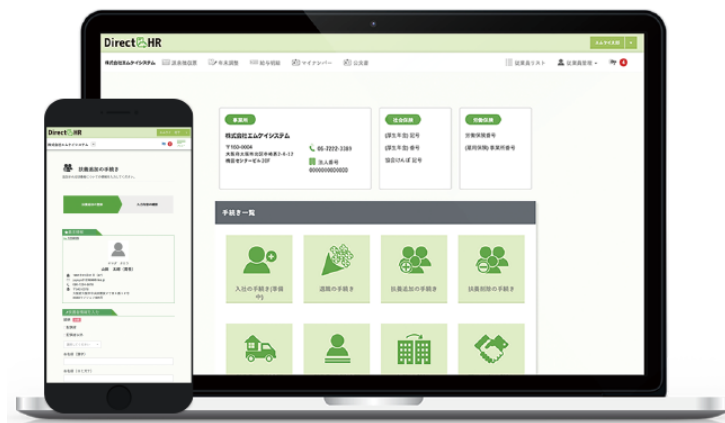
Direct HR

株式会社エムケイシステム 誰員情報更 年末調整 給与明細 マイナンバー 公開書 従業員リスト 従業員管理

事業所
株式会社エムケイシステム
〒150-0004
06-7222-3381
法人番号

社会保険
(厚生年金) 記号
(厚生年金) 番号
協会けんぽ 記号

労働保険
労働保険番号
(雇用保険) 事業所番号

手続き一覧
入社の手続き(準備中)
退職の手続き
扶養追加の手続き
扶養削除の手続き

Direct HR
株式会社エムケイシステム
扶養追加の手続き
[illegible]
山田 太郎
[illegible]